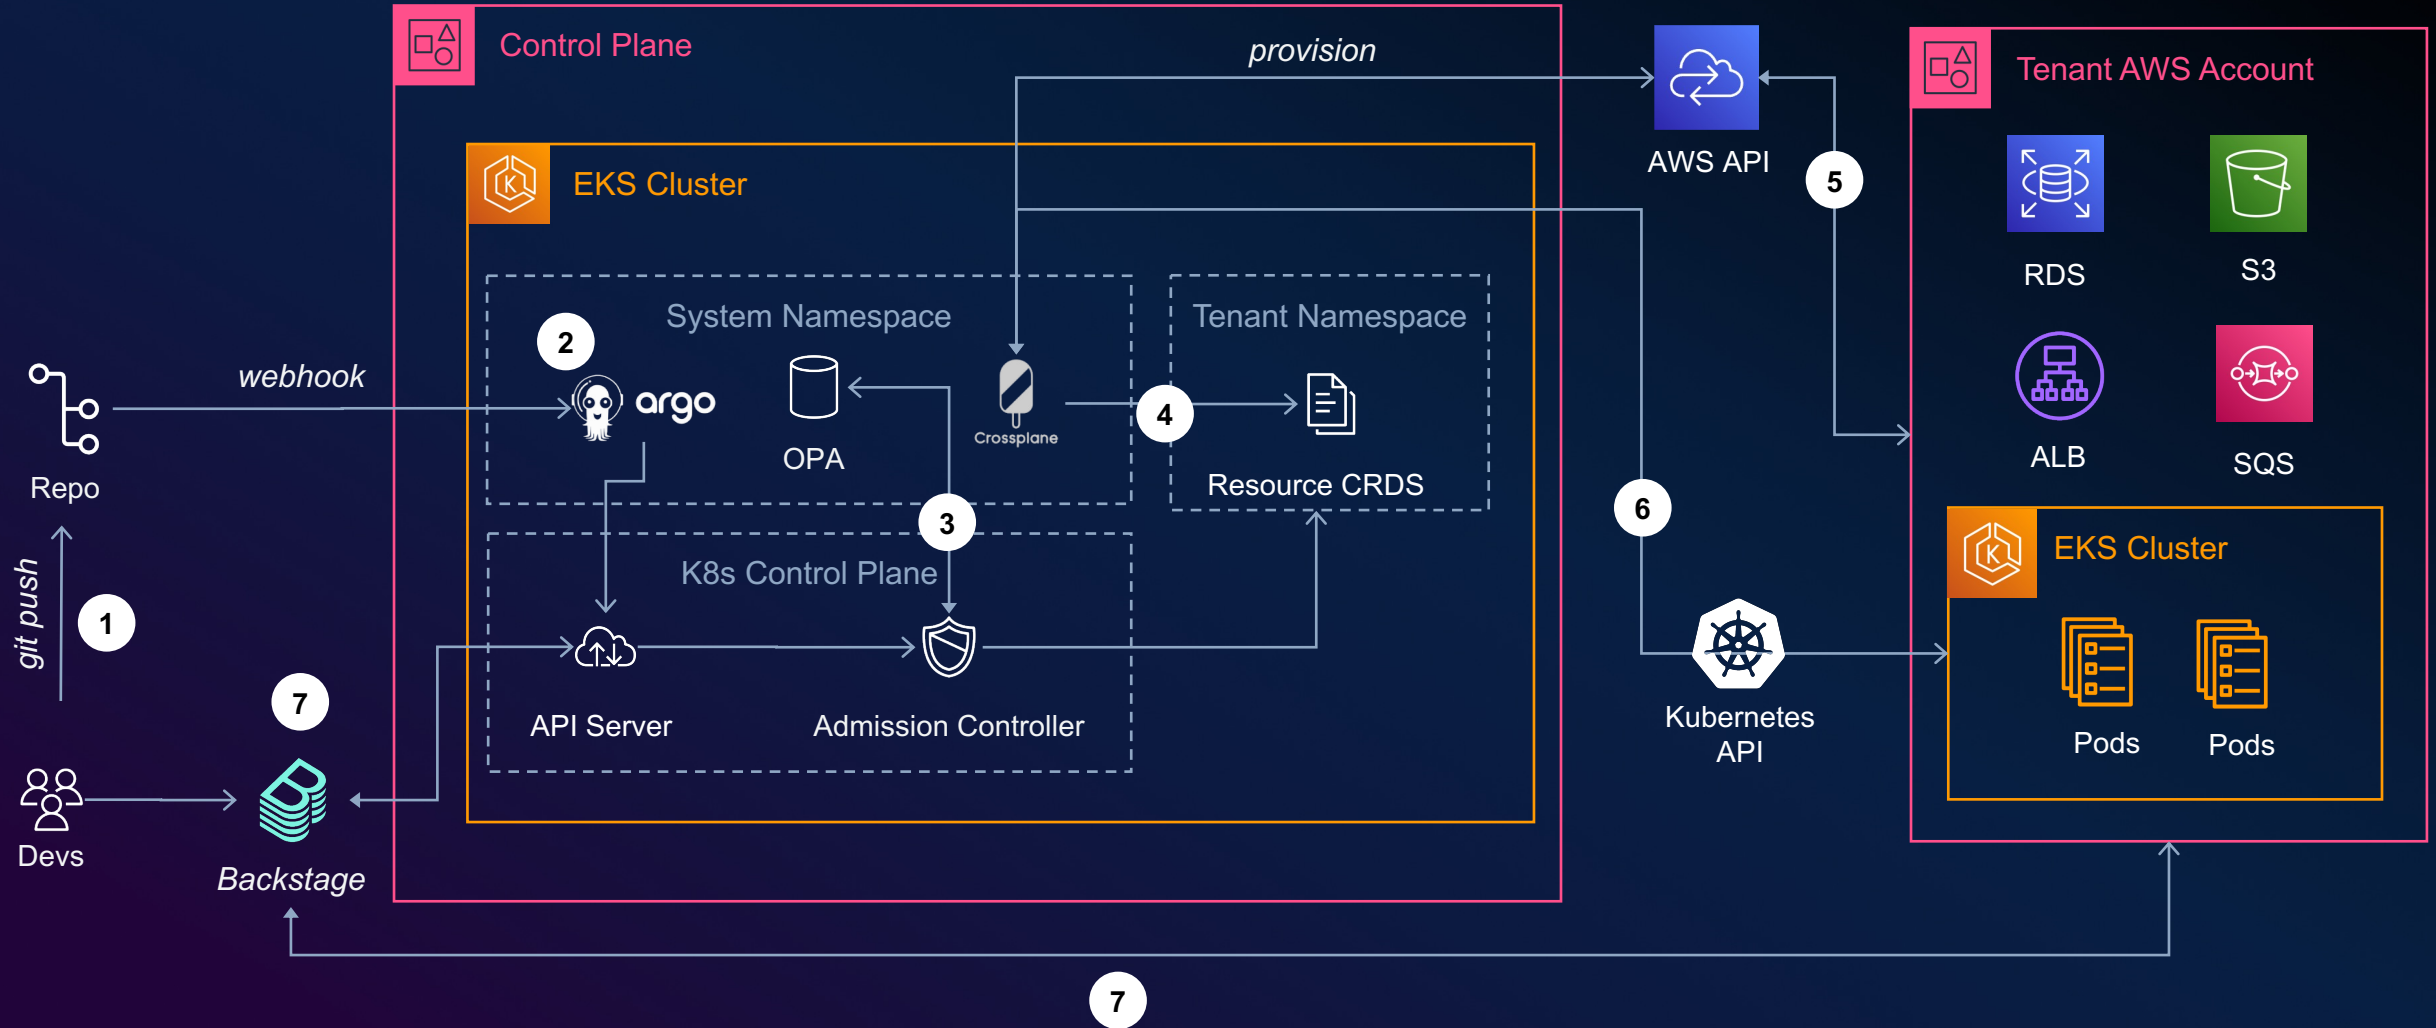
Control Plane

provision

AWS API

Tenant AWS Account

EKS Cluster

5

RDS

S3

System Namespace

Tenant Namespace

2

webhook

argo

OPA

Crossplane

4

ALB

SQS

Repo

Resource CRDS

3

6

EKS Cluster

K8s Control Plane

git push

1

API Server

Admission Controller

Kubernetes API

Pods

Pods

7

Devs

Backstage

7